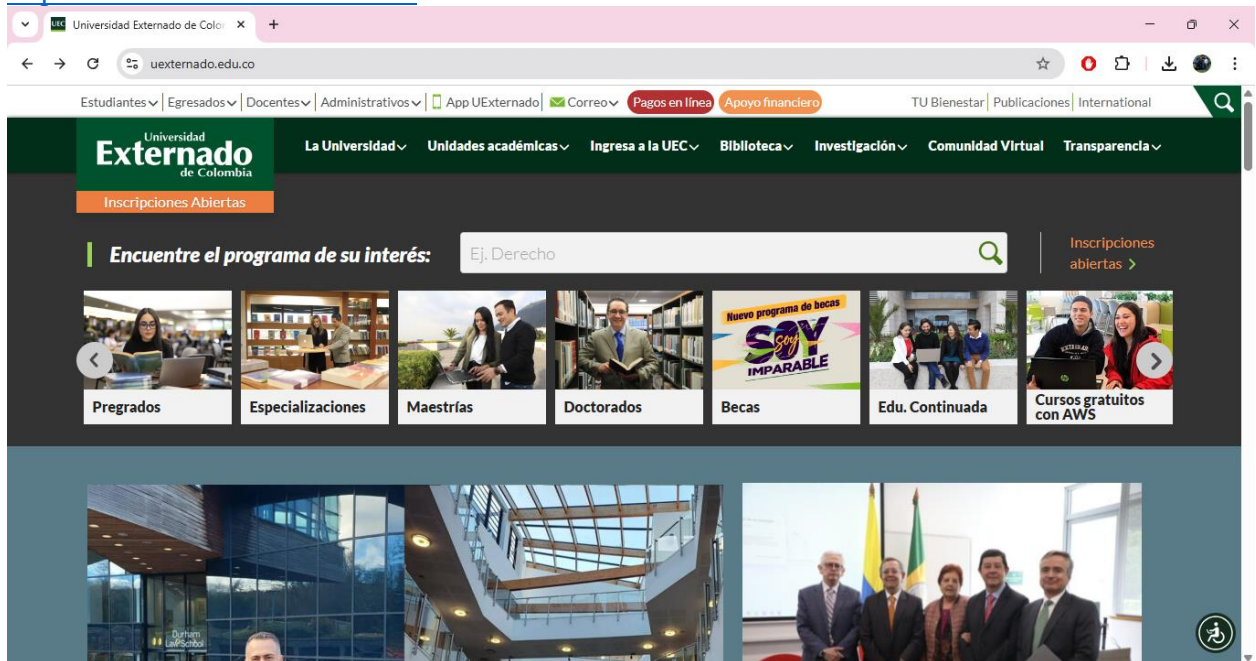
Universidad Externado de Colo ×
+
uexternado.edu.co

Estudiantes | Egresados | Docentes | Administrativos | App UExternado | Correo | Pagos en línea | Apoyo financiero
TU Bienestar | Publicaciones | International

Universidad Externado de Colombia
Inscripciones Abiertas

La Universidad | Unidades académicas | Ingresa a la UEC | Biblioteca | Investigación | Comunidad Virtual | Transparencia

Encuentre el programa de su interés:
Ej. Derecho
Inscripciones abiertas >

Pregrados
Especializaciones
Maestrías
Doctorados
Nuevo programa de becas SOY IMPARABLE
Becas
Edu. Continuada
Cursos gratuitos con AWS

Durham Law School